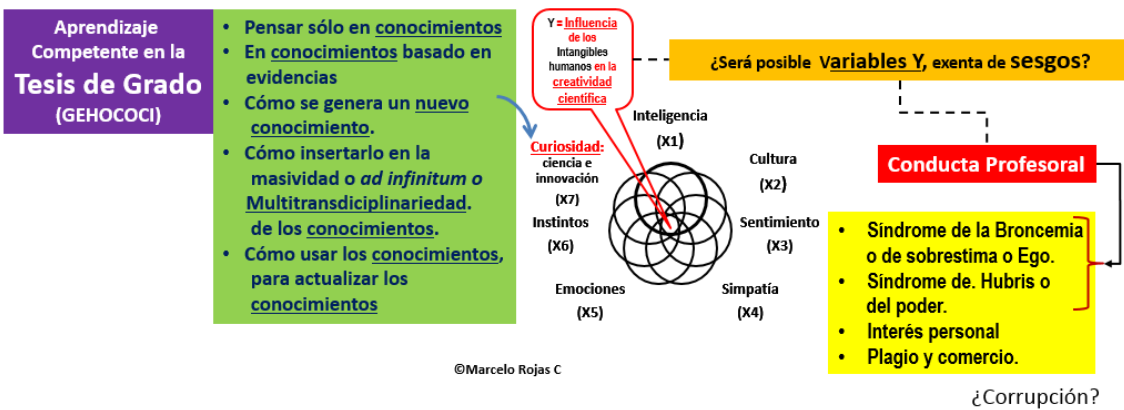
Aprendizaje Competente en la
Tesis de Grado
(GEHOCOCI)

• Pensar sólo en conocimientos
• En conocimientos basado en evidencias
• Cómo se genera un nuevo conocimiento.
• Cómo insertarlo en la masividad o *ad infinitum* o Multitransdiciplinariedad. de los conocimientos.
• Cómo usar los conocimientos, para actualizar los conocimientos

Y = Influencia de los Intangibles humanos en la creatividad científica

¿Será posible Variables Y, exenta de sesgos?

Inteligencia (X1)
Cultura (X2)
Sentimiento (X3)
Simpatía (X4)
Emociones (X5)
Instintos (X6)
Curiosidad: ciencia e innovación (X7)

Conducta Profesoral

• Síndrome de la Broncemia o de sobrestima o Ego.
• Síndrome de. Hubris o del poder.
• Interés personal
• Plagio y comercio.

©Marcelo Rojas C

¿Corrupción?